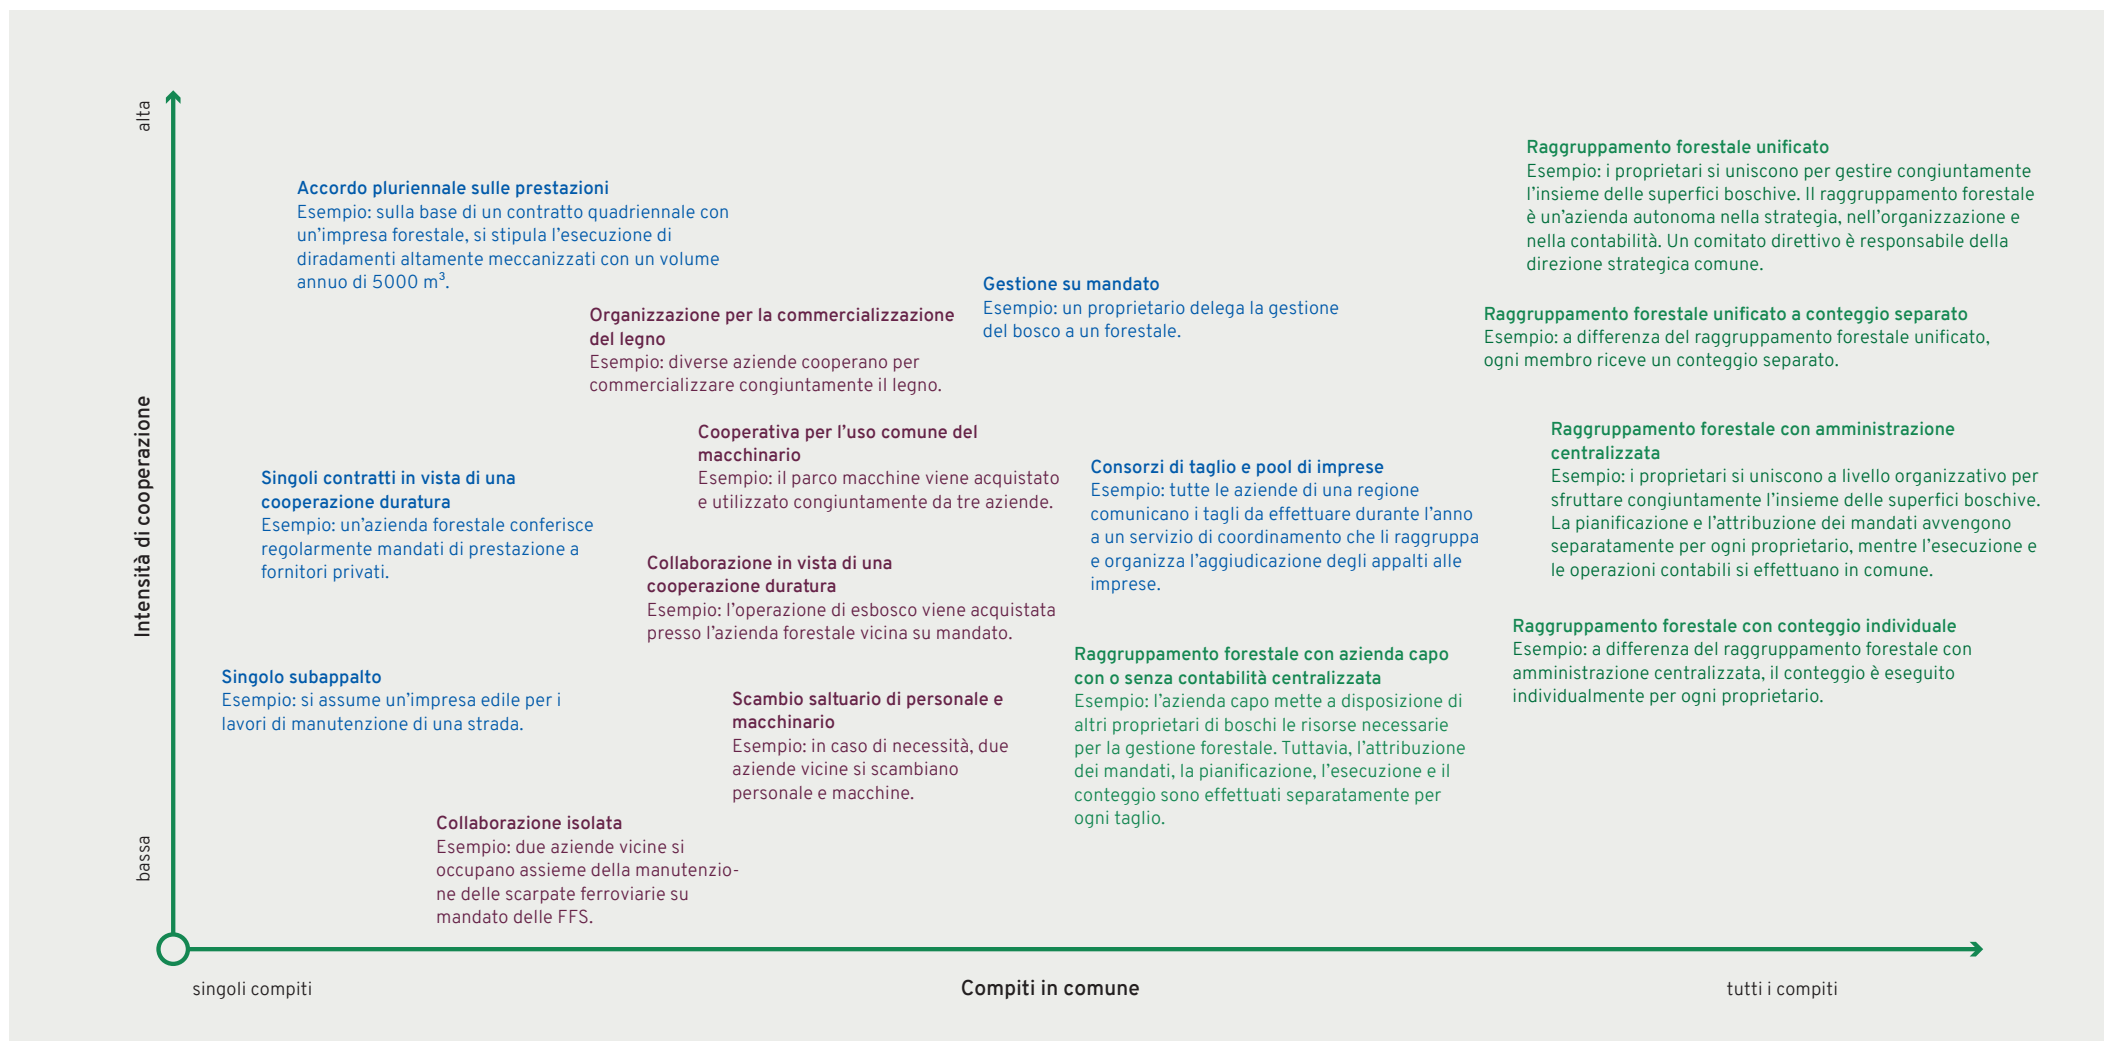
alta

Intensità di cooperazione

bassa

Raggruppamento forestale unificato
Esempio: i proprietari si uniscono per gestire congiuntamente l’insieme delle superfici boschive. Il raggruppamento forestale è un’azienda autonoma nella strategia, nell’organizzazione e nella contabilità. Un comitato direttivo è responsabile della direzione strategica comune.

Accordo pluriennale sulle prestazioni
Esempio: sulla base di un contratto quadriennale con un’impresa forestale, si stipula l’esecuzione di diradamenti altamente meccanizzati con un volume annuo di 5000 m$^3$.

Gestione su mandato
Esempio: un proprietario delega la gestione del bosco a un forestale.

Raggruppamento forestale unificato a conteggio separato
Esempio: a differenza del raggruppamento forestale unificato, ogni membro riceve un conteggio separato.

Organizzazione per la commercializzazione del legno
Esempio: diverse aziende cooperano per commercializzare congiuntamente il legno.

Cooperativa per l’uso comune del macchinario
Esempio: il parco macchine viene acquistato e utilizzato congiuntamente da tre aziende.

Raggruppamento forestale con amministrazione centralizzata
Esempio: i proprietari si uniscono a livello organizzativo per sfruttare congiuntamente l’insieme delle superfici boschive. La pianificazione e l’attribuzione dei mandati avvengono separatamente per ogni proprietario, mentre l’esecuzione e le operazioni contabili si effettuano in comune.

Singoli contratti in vista di una cooperazione duratura
Esempio: un’azienda forestale conferisce regolarmente mandati di prestazione a fornitori privati.

Consorzi di taglio e pool di imprese
Esempio: tutte le aziende di una regione comunicano i tagli da effettuare durante l’anno a un servizio di coordinamento che li raggruppa e organizza l’aggiudicazione degli appalti alle imprese.

Collaborazione in vista di una cooperazione duratura
Esempio: l’operazione di esbosco viene acquistata presso l’azienda forestale vicina su mandato.

Raggruppamento forestale con conteggio individuale
Esempio: a differenza del raggruppamento forestale con amministrazione centralizzata, il conteggio è eseguito individualmente per ogni proprietario.

Raggruppamento forestale con azienda capo con o senza contabilità centralizzata
Esempio: l’azienda capo mette a disposizione di altri proprietari di boschi le risorse necessarie per la gestione forestale. Tuttavia, l’attribuzione dei mandati, la pianificazione, l’esecuzione e il conteggio sono effettuati separatamente per ogni taglio.

Singolo subappalto
Esempio: si assume un’impresa edile per i lavori di manutenzione di una strada.

Scambio saltuario di personale e macchinario
Esempio: in caso di necessità, due aziende vicine si scambiano personale e macchine.

Collaborazione isolata
Esempio: due aziende vicine si occupano assieme della manutenzione delle scarpate ferroviarie su mandato delle FFS.

singoli compiti

Compiti in comune

tutti i compiti